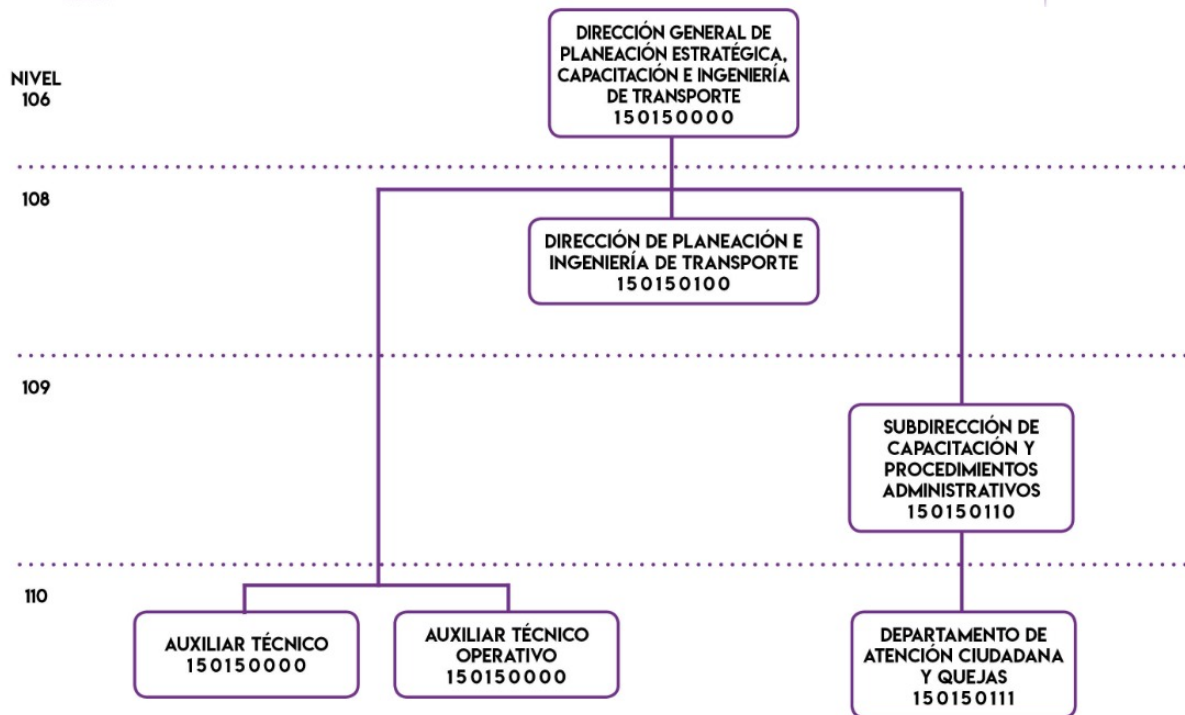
NIVEL 106

DIRECCIÓN GENERAL DE PLANEACIÓN ESTRATÉGICA, CAPACITACIÓN E INGENIERÍA DE TRANSPORTE
150150000

108

DIRECCIÓN DE PLANEACIÓN E INGENIERÍA DE TRANSPORTE
150150100

109

SUBDIRECCIÓN DE CAPACITACIÓN Y PROCEDIMIENTOS ADMINISTRATIVOS
150150110

110

AUXILIAR TÉCNICO
150150000

AUXILIAR TÉCNICO OPERATIVO
150150000

DEPARTAMENTO DE ATENCIÓN CIUDADANA Y QUEJAS
150150111